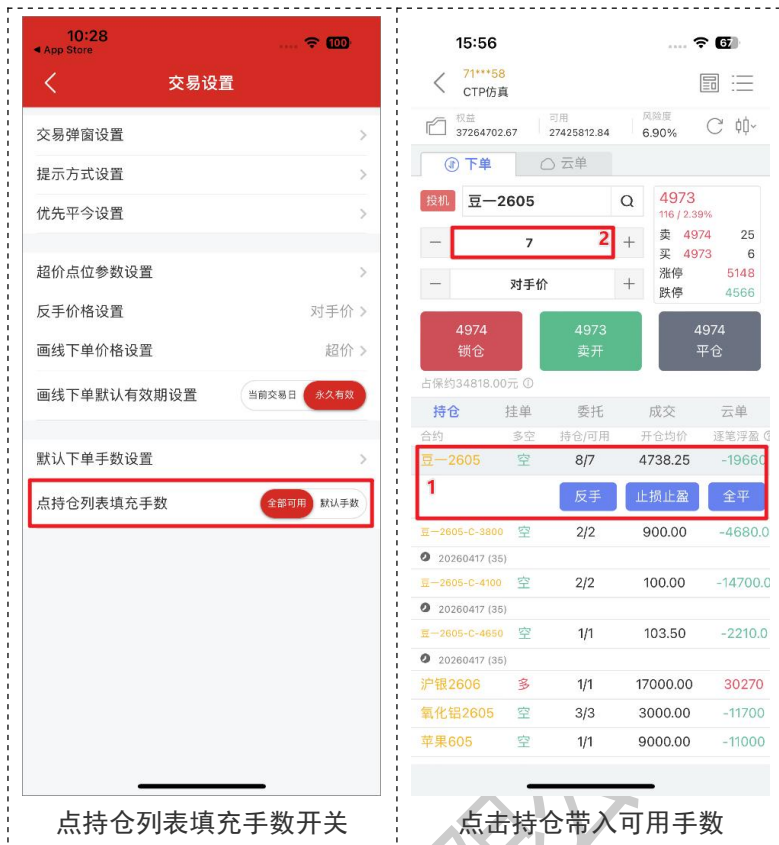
10:28
◂ App Store
100

交易设置

交易弹窗设置
提示方式设置
优先平今设置

超价点位参数设置
反手价格设置 对手价
画线下单价格设置 超价
画线下单默认有效期设置 当前交易日 永久有效

默认下单手数设置
点持仓列表填充手数 全部可用 默认手数

点持仓列表填充手数开关

15:56
67
71***58
CTP仿真

权益 37264702.67
可用 27425812.84
风险度 6.90%

下单 云单

投机 豆一2605
4973
116 / 2.39%
卖 4974 25
买 4973 6
涨停 5148
跌停 4566

7 2
对手价

4974 锁仓
4973 卖开
4974 平仓

占保约34818.00元

持仓 挂单 委托 成交 云单

| 合约 | 多空 | 持仓/可用 | 开仓均价 | 逐笔浮盈 |
|---|---|---|---|---|
| 豆一2605 | 空 | 8/7 | 4738.25 | -19660 |
| 豆一2605-C-3800 | 空 | 2/2 | 900.00 | -4680.0 |
| 豆一2605-C-4100 | 空 | 2/2 | 100.00 | -14700.0 |
| 豆一2605-C-4650 | 空 | 1/1 | 103.50 | -2210.0 |
| 沪银2606 | 多 | 1/1 | 17000.00 | 30270 |
| 氧化铝2605 | 空 | 3/3 | 3000.00 | -11700 |
| 苹果605 | 空 | 1/1 | 9000.00 | -11000 |

1
反手 止损止盈 全平

20260417 (35)
20260417 (35)
20260417 (35)

点击持仓带入可用手数